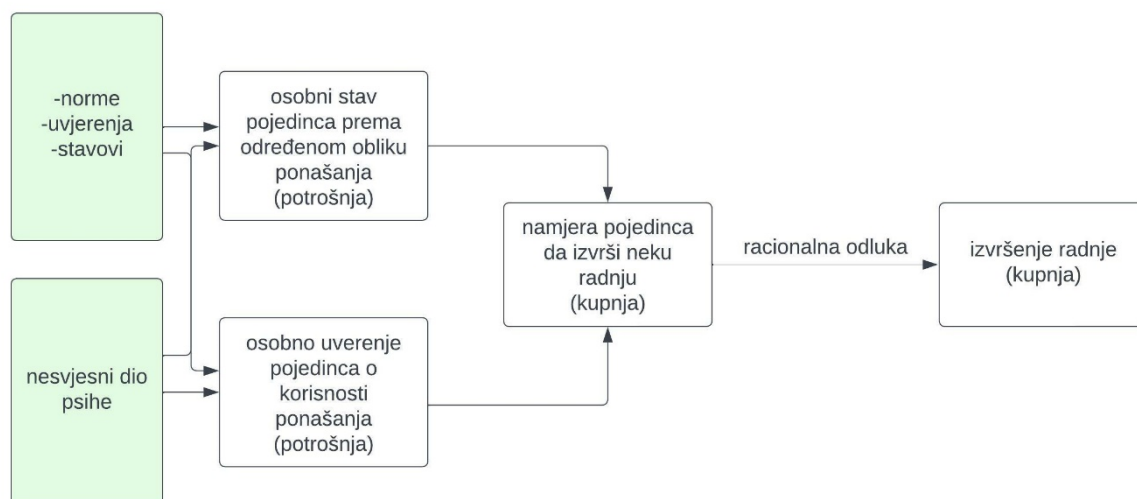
-norme
-uvjerenja
-stavovi

nesvjesni dio psihe

osobni stav pojedinca prema određenom obliku ponašanja (potrošnja)

osobno uverenje pojedinca o korisnosti ponašanja (potrošnja)

namjera pojedinca da izvrši neku radnju (kupnja)

racionalna odluka

izvršenje radnje (kupnja)